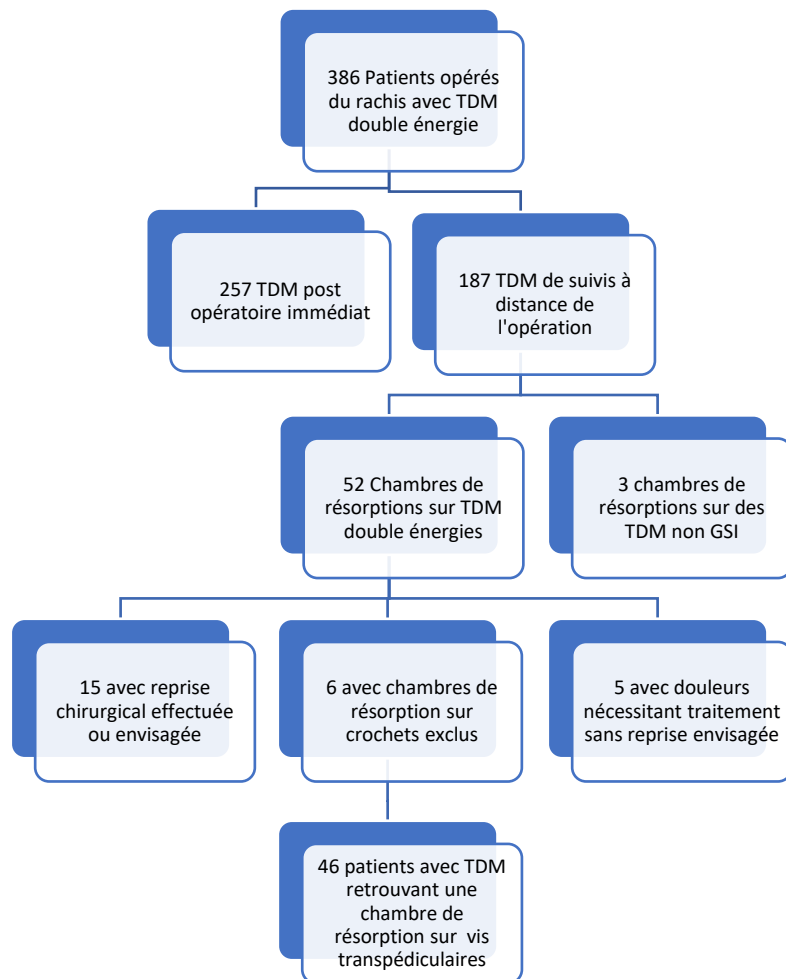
386 Patients opérés du rachis avec TDM double énergie

257 TDM post opératoire immédiat

187 TDM de suivis à distance de l'opération

52 Chambres de résorptions sur TDM double énergies

3 chambres de résorptions sur des TDM non GSI

15 avec reprise chirurgical effectuée ou envisagée

6 avec chambres de résorption sur crochets exclus

5 avec douleurs nécessitant traitement sans reprise envisagée

46 patients avec TDM retrouvant une chambre de résorption sur vis transpédiculaires